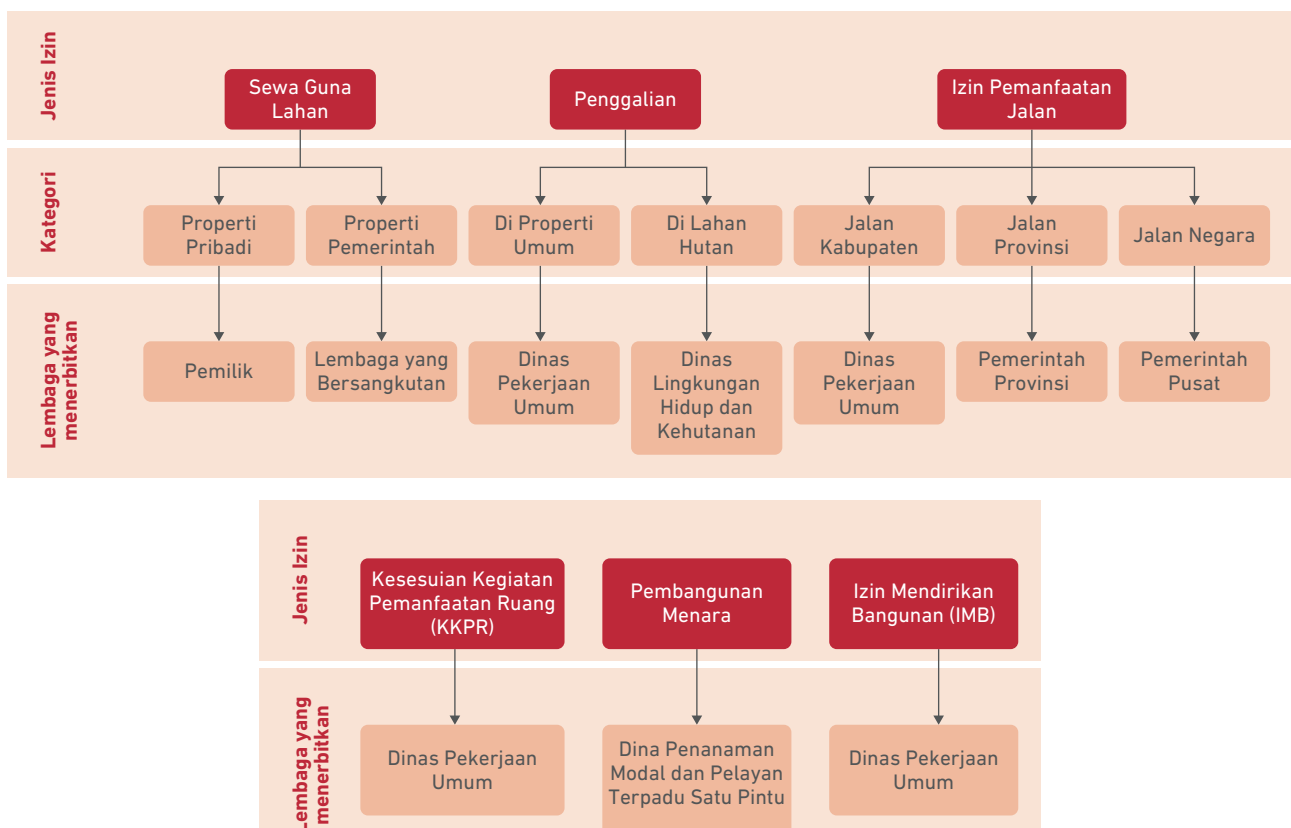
Jenis Izin

Sewa Guna Lahan

Penggalian

Izin Pemanfaatan Jalan

Kategori

Properti Pribadi

Properti Pemerintah

Di Properti Umum

Di Lahan Hutan

Jalan Kabupaten

Jalan Provinsi

Jalan Negara

Lembaga yang menerbitkan

Pemilik

Lembaga yang Bersangkutan

Dinas Pekerjaan Umum

Dinas Lingkungan Hidup dan Kehutanan

Dinas Pekerjaan Umum

Pemerintah Provinsi

Pemerintah Pusat

Jenis Izin

Kesesuian Kegiatan Pemanfaatan Ruang (KKPR)

Pembangunan Menara

Izin Mendirikan Bangunan (IMB)

Lembaga yang menerbitkan

Dinas Pekerjaan Umum

Dina Penanaman Modal dan Pelayan Terpadu Satu Pintu

Dinas Pekerjaan Umum